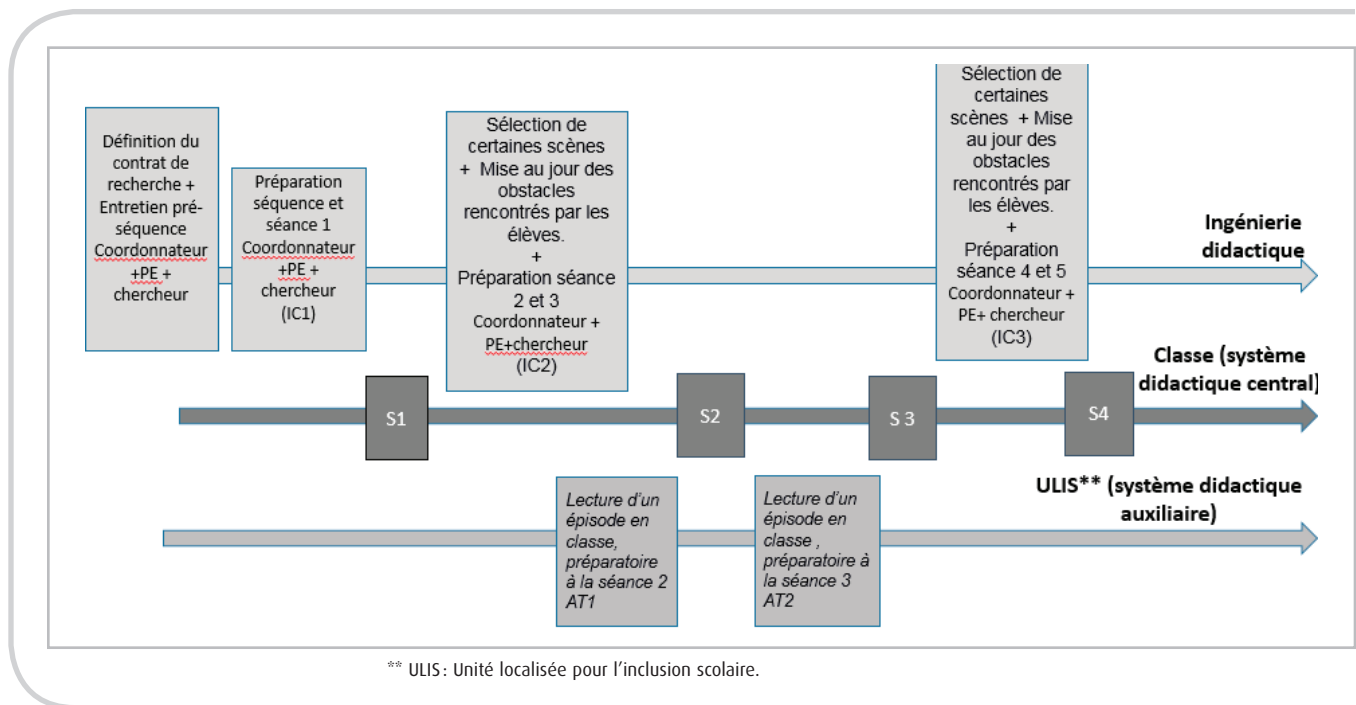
Définition du contrat de recherche + Entretien pré-séquence Coordonnateur +PE + chercheur

Préparation séquence et séance 1 Coordonnateur +PE + chercheur (IC1)

Sélection de certaines scènes + Mise au jour des obstacles rencontrés par les élèves. + Préparation séance 2 et 3 Coordonnateur + PE+chercheur (IC2)

Sélection de certaines scènes + Mise au jour des obstacles rencontrés par les élèves. + Préparation séance 4 et 5 Coordonnateur + PE+ chercheur (IC3)

Ingénierie didactique

Classe (système didactique central)

S1

S2

S 3

S4

ULIS** (système didactique auxiliaire)

Lecture d'un épisode en classe, préparatoire à la séance 2 AT1

Lecture d'un épisode en classe , préparatoire à la séance 3 AT2

** ULIS : Unité localisée pour l'inclusion scolaire.